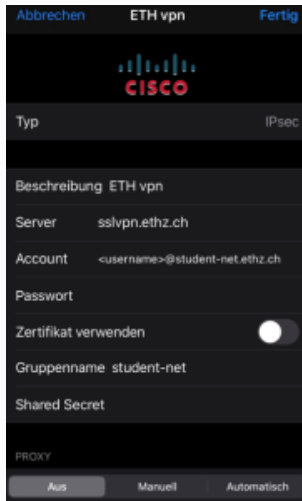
Abbrechen ETH vpn Fertig

cisco

Typ IPsec

Beschreibung ETH vpn

Server sslvpn.ethz.ch

Account <username>@student-net.ethz.ch

Passwort

Zertifikat verwenden

Gruppenname student-net

Shared Secret

PROXY

Aus Manuell Automatisch